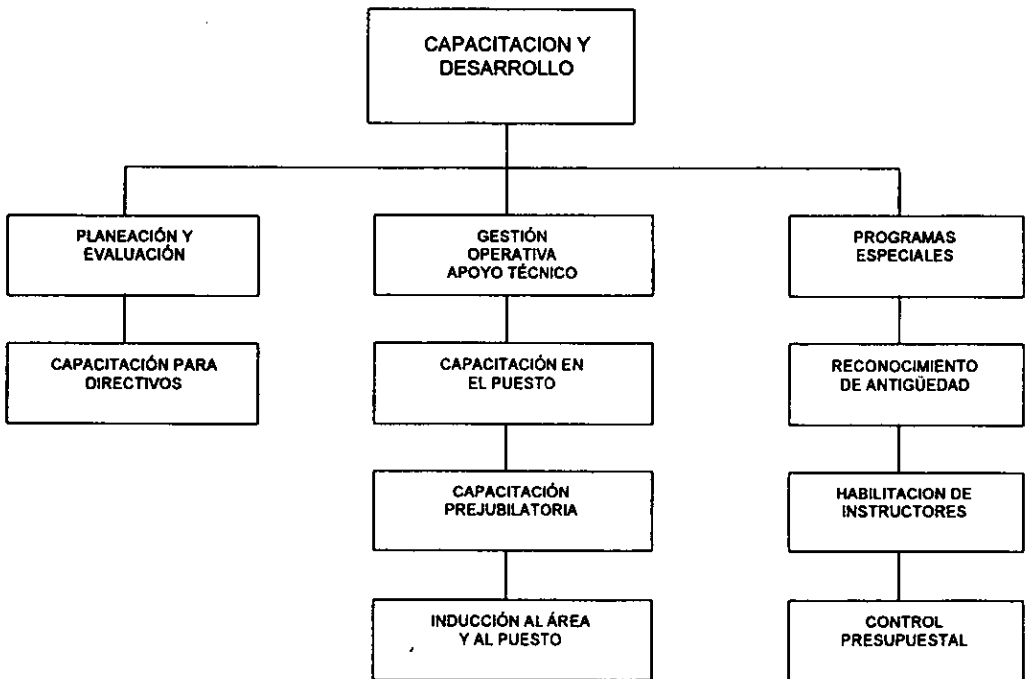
CAPACITACION Y DESARROLLO

PLANEACIÓN Y EVALUACIÓN

CAPACITACIÓN PARA DIRECTIVOS

GESTIÓN OPERATIVA APOYO TÉCNICO

CAPACITACIÓN EN EL PUESTO

CAPACITACIÓN PREJUBILATORIA

INDUCCIÓN AL ÁREA Y AL PUESTO

PROGRAMAS ESPECIALES

RECONOCIMIENTO DE ANTIGÜEDAD

HABILITACION DE INSTRUCTORES

CONTROL PRESUPUESTAL